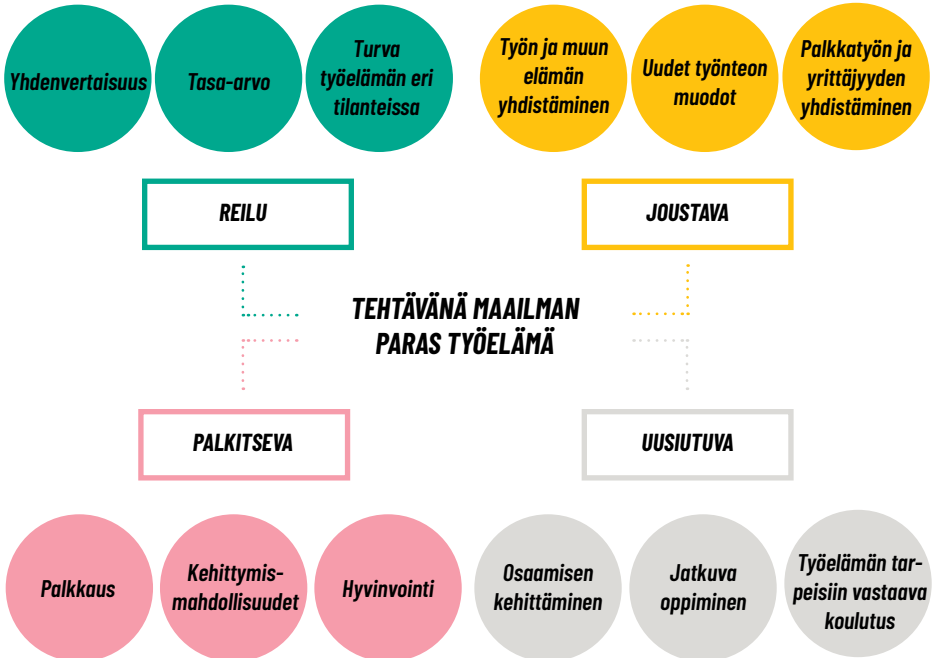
Yhdenvertaisuus

Tasa-arvo

Turva työelämän eri tilanteissa

Työn ja muun elämän yhdistäminen

Uudet työnteon muodot

Palkkatyön ja yrittäjyyden yhdistäminen

REILU

JOUSTAVA

TEHTÄVÄNÄ MAAILMAN PARAS TYÖELÄMÄ

PALKITSEVA

UUSIUTUVA

Palkkaus

Kehittymismahdollisuudet

Hyvinvointi

Osaamisen kehittäminen

Jatkuva oppiminen

Työelämän tarpeisiin vastaava koulutus